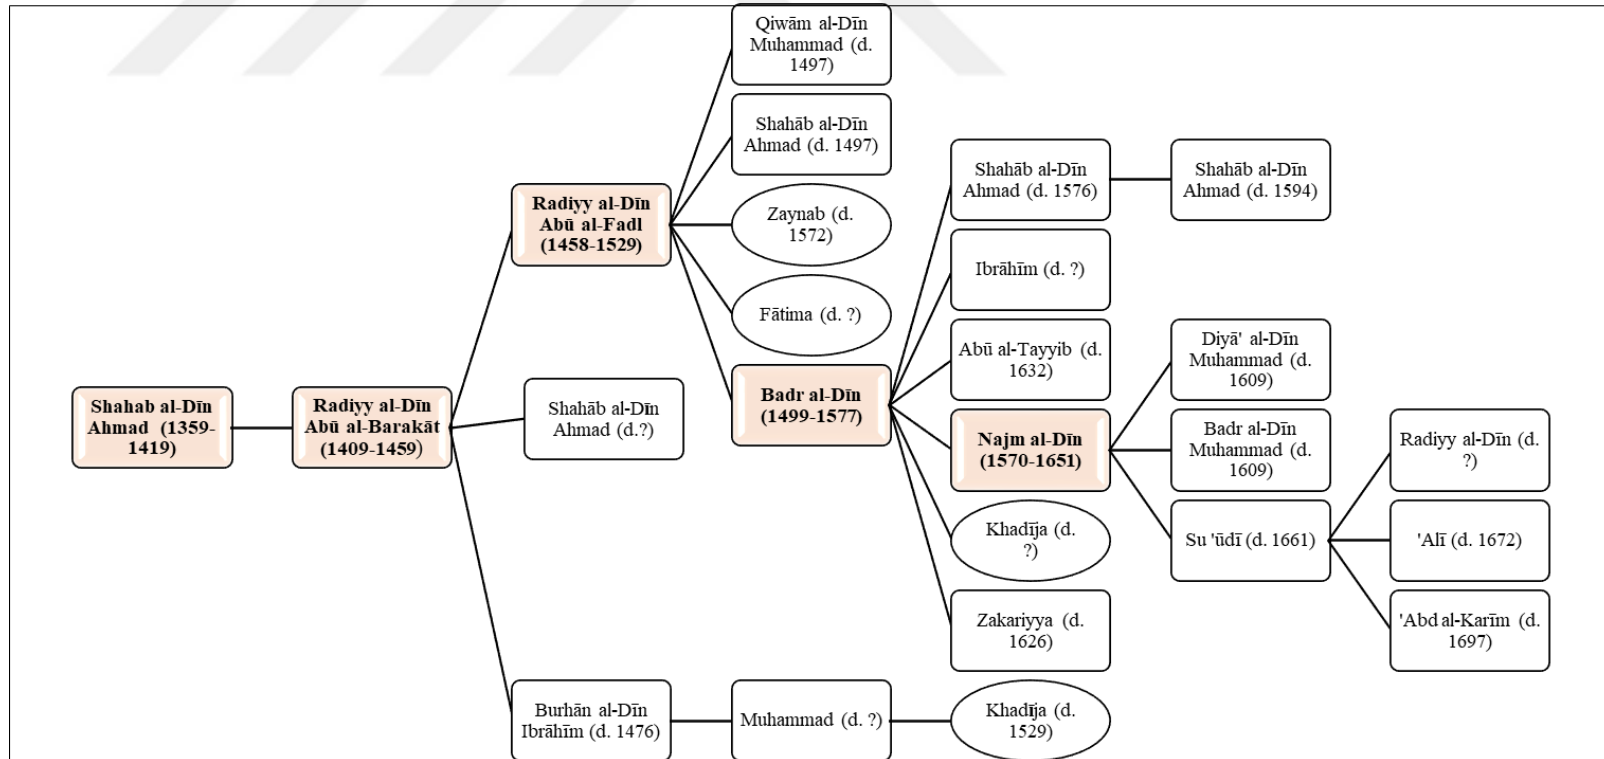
Shahab al-Dīn Ahmad (1359-1419)

Radiyy al-Dīn Abū al-Barakāt (1409-1459)

Radiyy al-Dīn Abū al-Fadl (1458-1529)

Shahāb al-Dīn Ahmad (d.?)

Burhān al-Dīn Ibrāhīm (d. 1476)

Qiwām al-Dīn Muhammad (d. 1497)

Shahāb al-Dīn Ahmad (d. 1497)

Zaynab (d. 1572)

Fātima (d. ?)

Badr al-Dīn (1499-1577)

Muhammad (d. ?)

Khadīja (d. 1529)

Shahāb al-Dīn Ahmad (d. 1576)

Ibrāhīm (d. ?)

Abū al-Tayyib (d. 1632)

Najm al-Dīn (1570-1651)

Khadīja (d. ?)

Zakariyya (d. 1626)

Shahāb al-Dīn Ahmad (d. 1594)

Diyā' al-Dīn Muhammad (d. 1609)

Badr al-Dīn Muhammad (d. 1609)

Su 'ūdī (d. 1661)

Radiyy al-Dīn (d. ?)

'Alī (d. 1672)

'Abd al-Karīm (d. 1697)